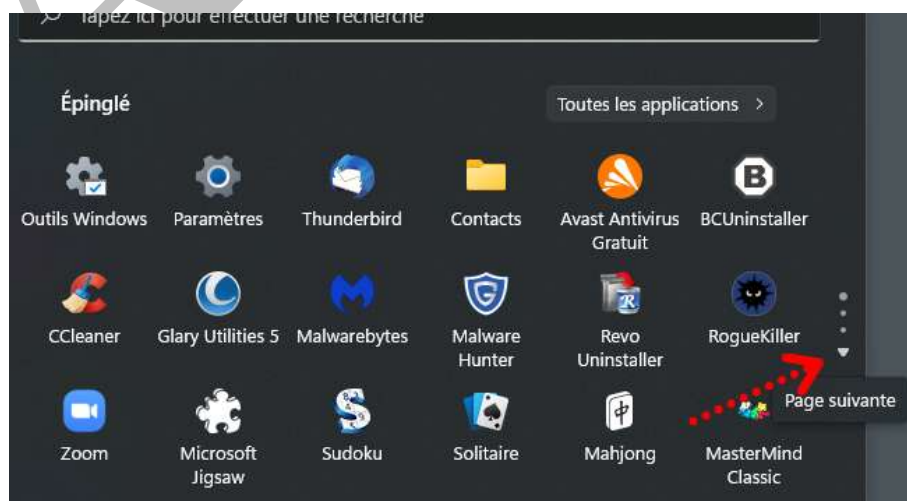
Tapez ici pour effectuer une recherche

Épinglé

Toutes les applications >

Outils Windows
Paramètres
Thunderbird
Contacts
Avast Antivirus Gratuit
BCUninstaller

CCleaner
Glary Utilities 5
Malwarebytes
Malware Hunter
Revo Uninstaller
RogueKiller

Zoom
Microsoft Jigsaw
Sudoku
Solitaire
Mahjong
MasterMind Classic

Page suivante